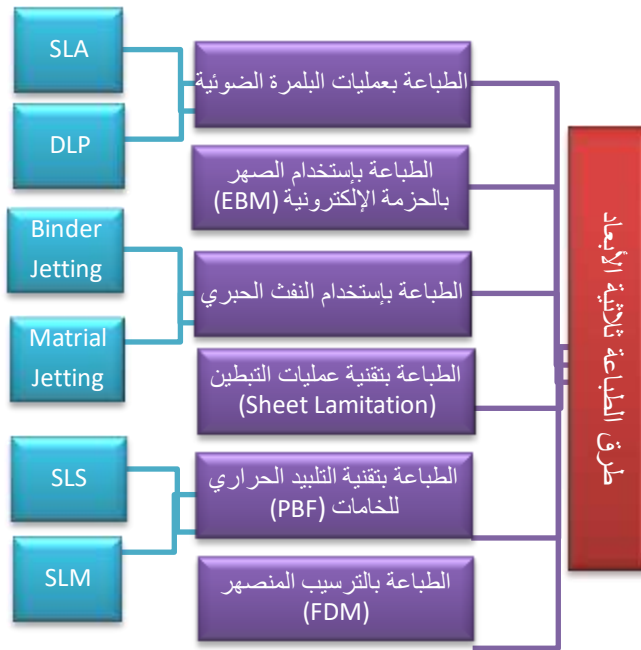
طرق الطباعة ثلاثية الأبعاد

الطباعة بعمليات البلمرة الضوئية

SLA

DLP

الطباعة بإستخدام الصهر بالحزمة الإلكترونية (EBM)

الطباعة بإستخدام النفث الحبري

Binder Jetting

Matrial Jetting

الطباعة بتقنية عمليات التبطين (Sheet Lamitation)

الطباعة بتقنية التلبيد الحراري للخامات (PBF)

SLS

SLM

الطباعة بالترسيب المنصهر (FDM)